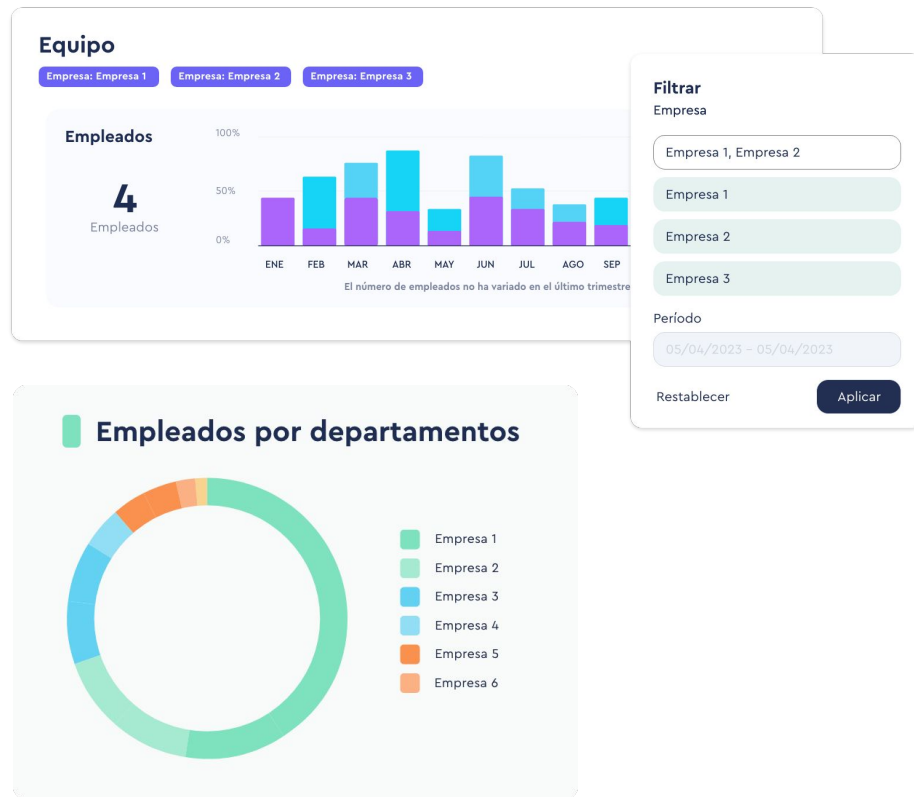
Equipo

Empresa: Empresa 1 Empresa: Empresa 2 Empresa: Empresa 3

Empleados

4
Empleados

100%
50%
0%

ENE FEB MAR ABR MAY JUN JUL AGO SEP

El número de empleados no ha variado en el último trimestre

Filtrar
Empresa

Empresa 1, Empresa 2

Empresa 1

Empresa 2

Empresa 3

Período

05/04/2023 - 05/04/2023

Restablecer Aplicar

Empleados por departamentos

Empresa 1
Empresa 2
Empresa 3
Empresa 4
Empresa 5
Empresa 6